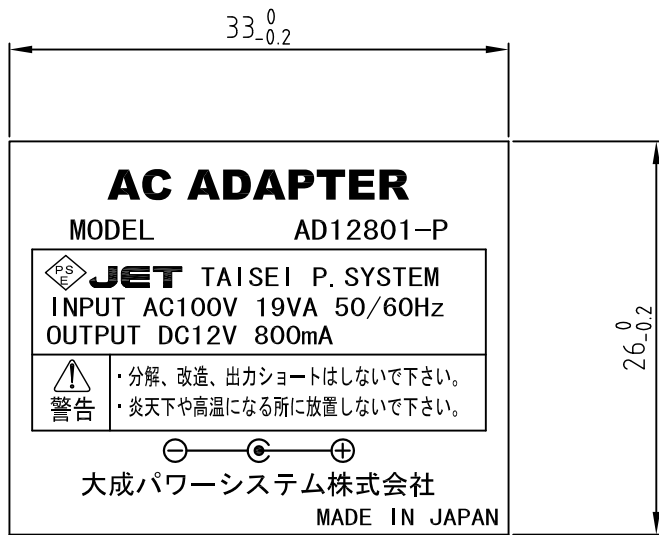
$33^{\ 0}_{-0.2}$

AC ADAPTER

MODEL AD12801-P

PS E JET TAISEI P. SYSTEM
INPUT AC100V 19VA 50/60Hz
OUTPUT DC12V 800mA

警告
・分解、改造、出力ショートはしないで下さい。
・炎天下や高温になる所に放置しないで下さい。

⊖ ⊕

大成パワーシステム株式会社

MADE IN JAPAN

$26^{\ 0}_{-0.2}$